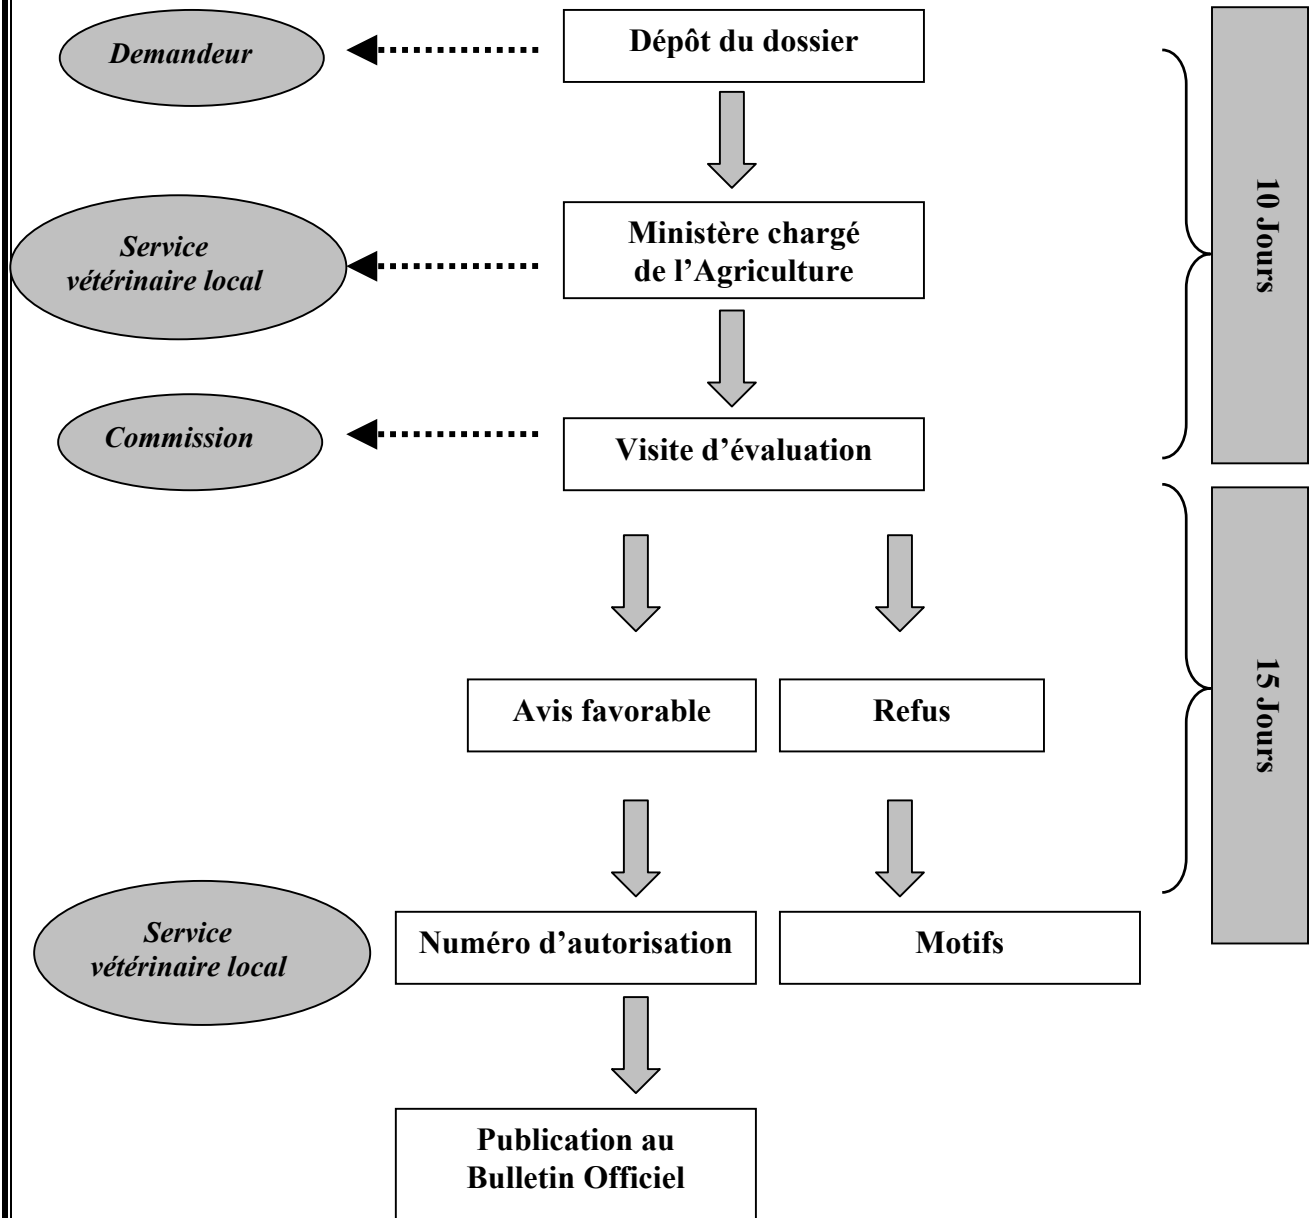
Demandeur

Dépôt du dossier

10 Jours

Service vétérinaire local

Ministère chargé de l'Agriculture

Commission

Visite d'évaluation

15 Jours

Avis favorable

Refus

Service vétérinaire local

Numéro d'autorisation

Motifs

Publication au Bulletin Officiel